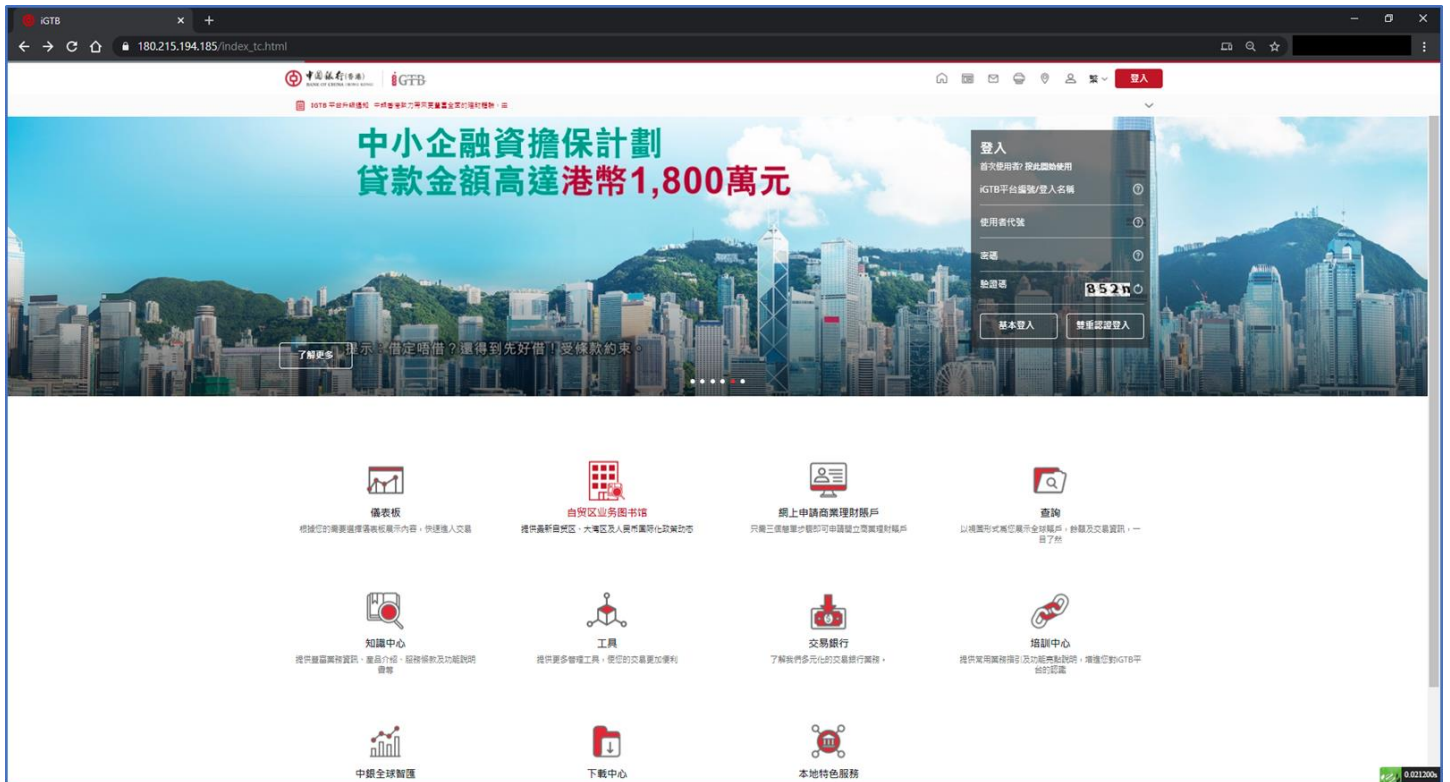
iGTB

180.215.194.185/index_tc.html

中國銀行(香港) BANK OF CHINA (HONG KONG) iGTB

繁 登入

iGTB 平台升級通知 中銀香港助力尋求更豐富全面的理財體驗，由

中小企融資擔保計劃
貸款金額高達港幣1,800萬元

了解更多 提示：借定唔借？還得到先好借！受條款約束。

登入
首次使用者? 按此協助使用
iGTB平台編號/登入名稱
使用者代號
密碼
驗證碼 852n
基本登入 雙重認證登入

儀表板
根據您的需要選擇儀表板展示內容，快捷進入交易

自贸区业务图书馆
提供最新自贸区、大湾区及人民币国际化政策动态

網上申請商業理財賬戶
只需三個簡單步驟即可申請開立商業理財賬戶

查詢
以視圖形式為您展示全球賬戶，餘額及交易資訊，一目了然

知識中心
提供豐富業務資訊，產品介紹，服務條款及功能說明書等

工具
提供更多管理工具，使您的交易更加便利

交易銀行
了解我們多元化的交易銀行業務，

培訓中心
提供常用業務指引及功能亮點說明，增進您對iGTB平台的認識

中銀全球智匯

下載中心

本地特色服務

0.021200s